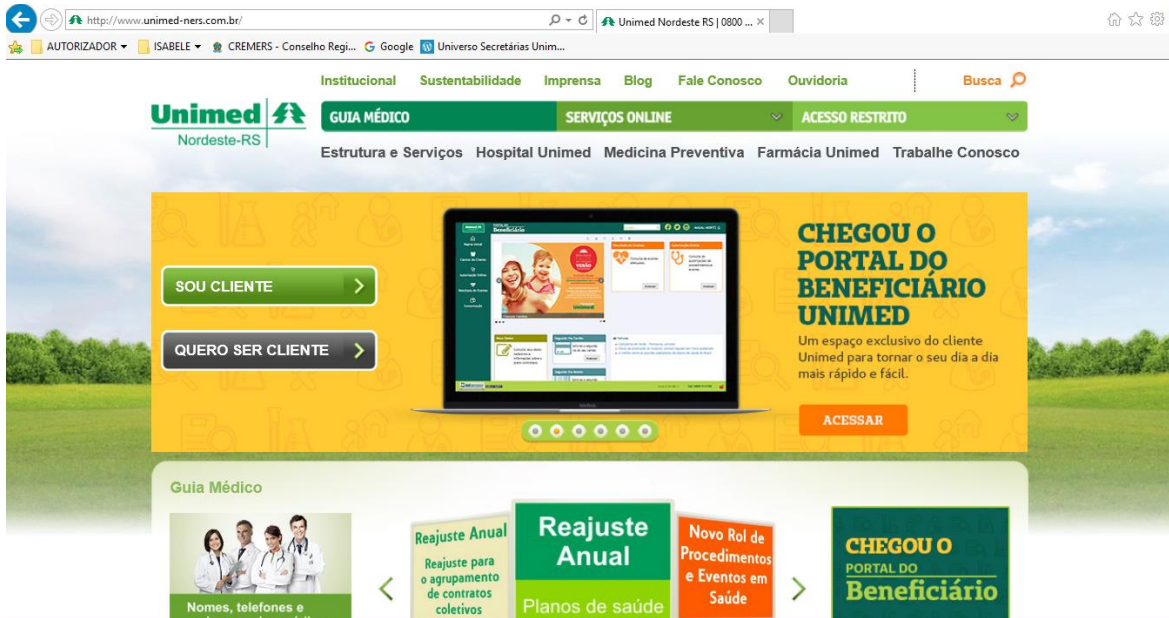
http://www.unimed-ners.com.br/

Unimed Nordeste RS | 0800 ...

AUTORIZADOR ▾ ISABELE ▾ CREMERS - Conselho Regi... Google Universo Secretárias Unim...

Institucional Sustentabilidade Imprensa Blog Fale Conosco Ouvidoria Busca

Unimed Nordeste-RS

GUIA MÉDICO SERVIÇOS ONLINE ACESSO RESTRITO

Estrutura e Serviços Hospital Unimed Medicina Preventiva Farmácia Unimed Trabalhe Conosco

SOU CLIENTE

QUERO SER CLIENTE

Beneficiário

CHEGOU O PORTAL DO BENEFICIÁRIO UNIMED

Um espaço exclusivo do cliente Unimed para tornar o seu dia a dia mais rápido e fácil.

ACESSAR

Guia Médico

Nomes, telefones e

Reajuste Anual

Reajuste para o agrupamento de contratos coletivos

Reajuste Anual

Planos de saúde

Novo Rol de Procedimentos e Eventos em Saúde

CHEGOU O PORTAL DO Beneficiário